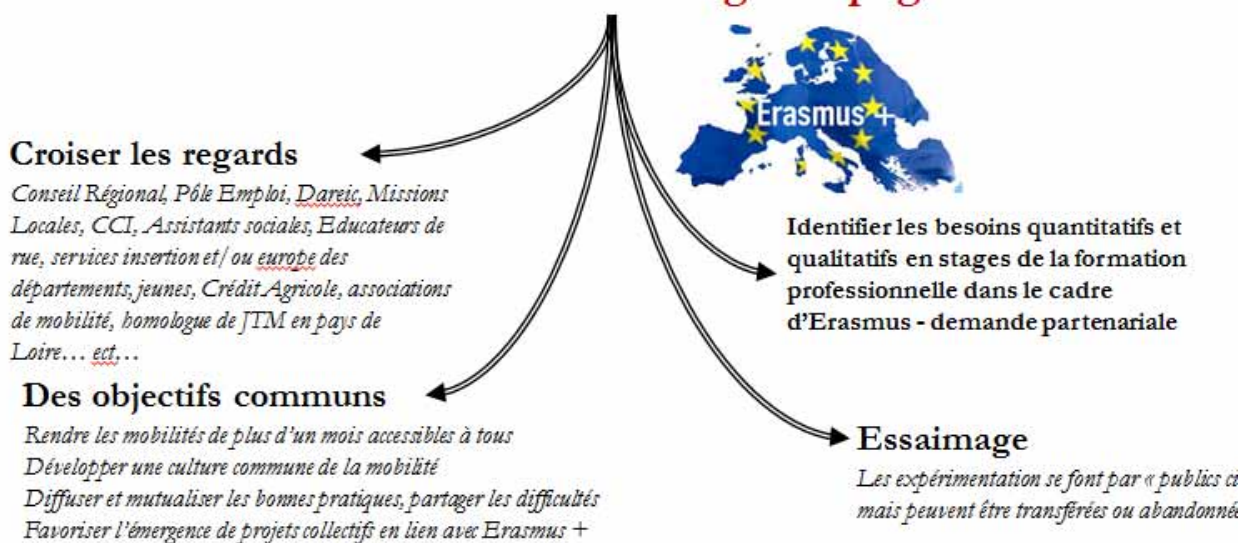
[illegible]

Erasmus+

Croiser les regards

Conseil Régional, Pôle Emploi, Dareic, Missions Locales, CCI, Assistants sociales, Educateurs de rue, services insertion et/ou europe des départements, jeunes, Crédit Agricole, associations de mobilité, homologue de JTM en pays de Loire… ect…

Identifier les besoins quantitatifs et qualitatifs en stages de la formation professionnelle dans le cadre d'Erasmus - demande partenariale

Des objectifs communs

Rendre les mobilités de plus d'un mois accessibles à tous
Développer une culture commune de la mobilité
Diffuser et mutualiser les bonnes pratiques, partager les difficultés
Favoriser l'émergence de projets collectifs en lien avec Erasmus +

Essaimage

Les expérimentation se font par « publics ci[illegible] mais peuvent être transférées ou abandonné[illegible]